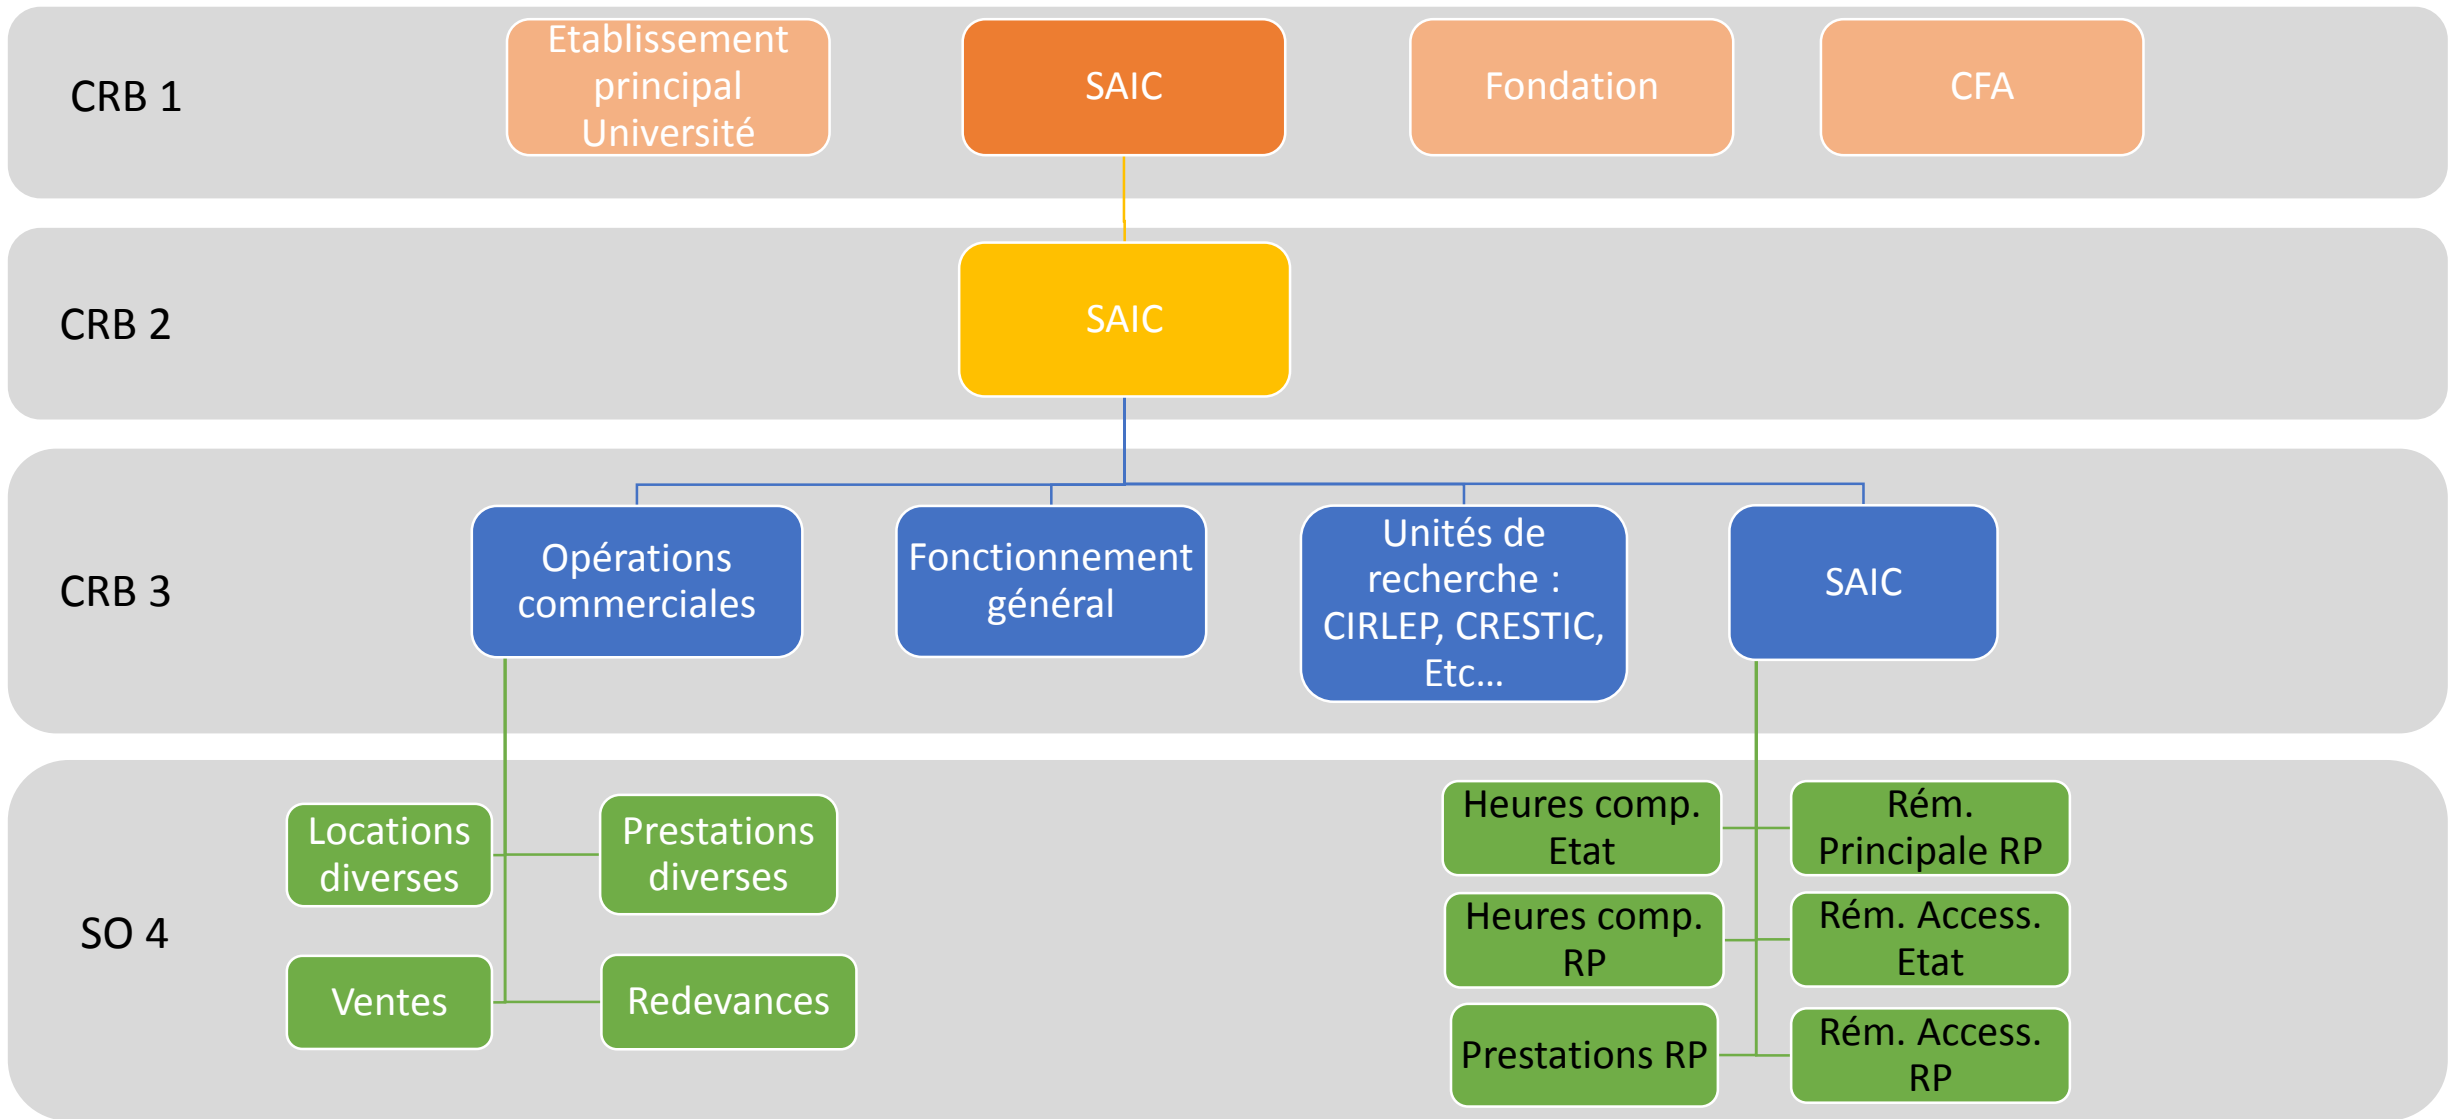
CRB 1

Etablissement principal Université

SAIC

Fondation

CFA

CRB 2

SAIC

CRB 3

Opérations commerciales

Fonctionnement général

Unités de recherche : CIRLEP, CRESTIC, Etc…

SAIC

SO 4

Locations diverses

Prestations diverses

Ventes

Redevances

Heures comp. Etat

Rém. Principale RP

Heures comp. RP

Rém. Access. Etat

Prestations RP

Rém. Access. RP